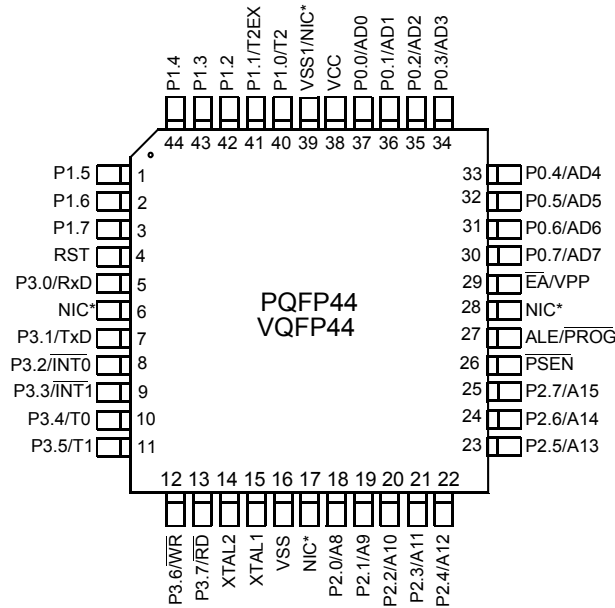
P1.4 P1.3 P1.2 P1.1/T2EX P1.0/T2 VSS1/NIC* VCC P0.0/AD0 P0.1/AD1 P0.2/AD2 P0.3/AD3

44 43 42 41 40 39 38 37 36 35 34

P1.5 1
P1.6 2
P1.7 3
RST 4
P3.0/RxD 5
NIC* 6
P3.1/TxD 7
P3.2/$\overline{INT0}$ 8
P3.3/$\overline{INT1}$ 9
P3.4/T0 10
P3.5/T1 11

33 P0.4/AD4
32 P0.5/AD5
31 P0.6/AD6
30 P0.7/AD7
29 $\overline{EA}$/VPP
28 NIC*
27 ALE/$\overline{PROG}$
26 $\overline{PSEN}$
25 P2.7/A15
24 P2.6/A14
23 P2.5/A13

PQFP44
VQFP44

12 13 14 15 16 17 18 19 20 21 22

P3.6/$\overline{WR}$ P3.7/$\overline{RD}$ XTAL2 XTAL1 VSS NIC* P2.0/A8 P2.1/A9 P2.2/A10 P2.3/A11 P2.4/A12